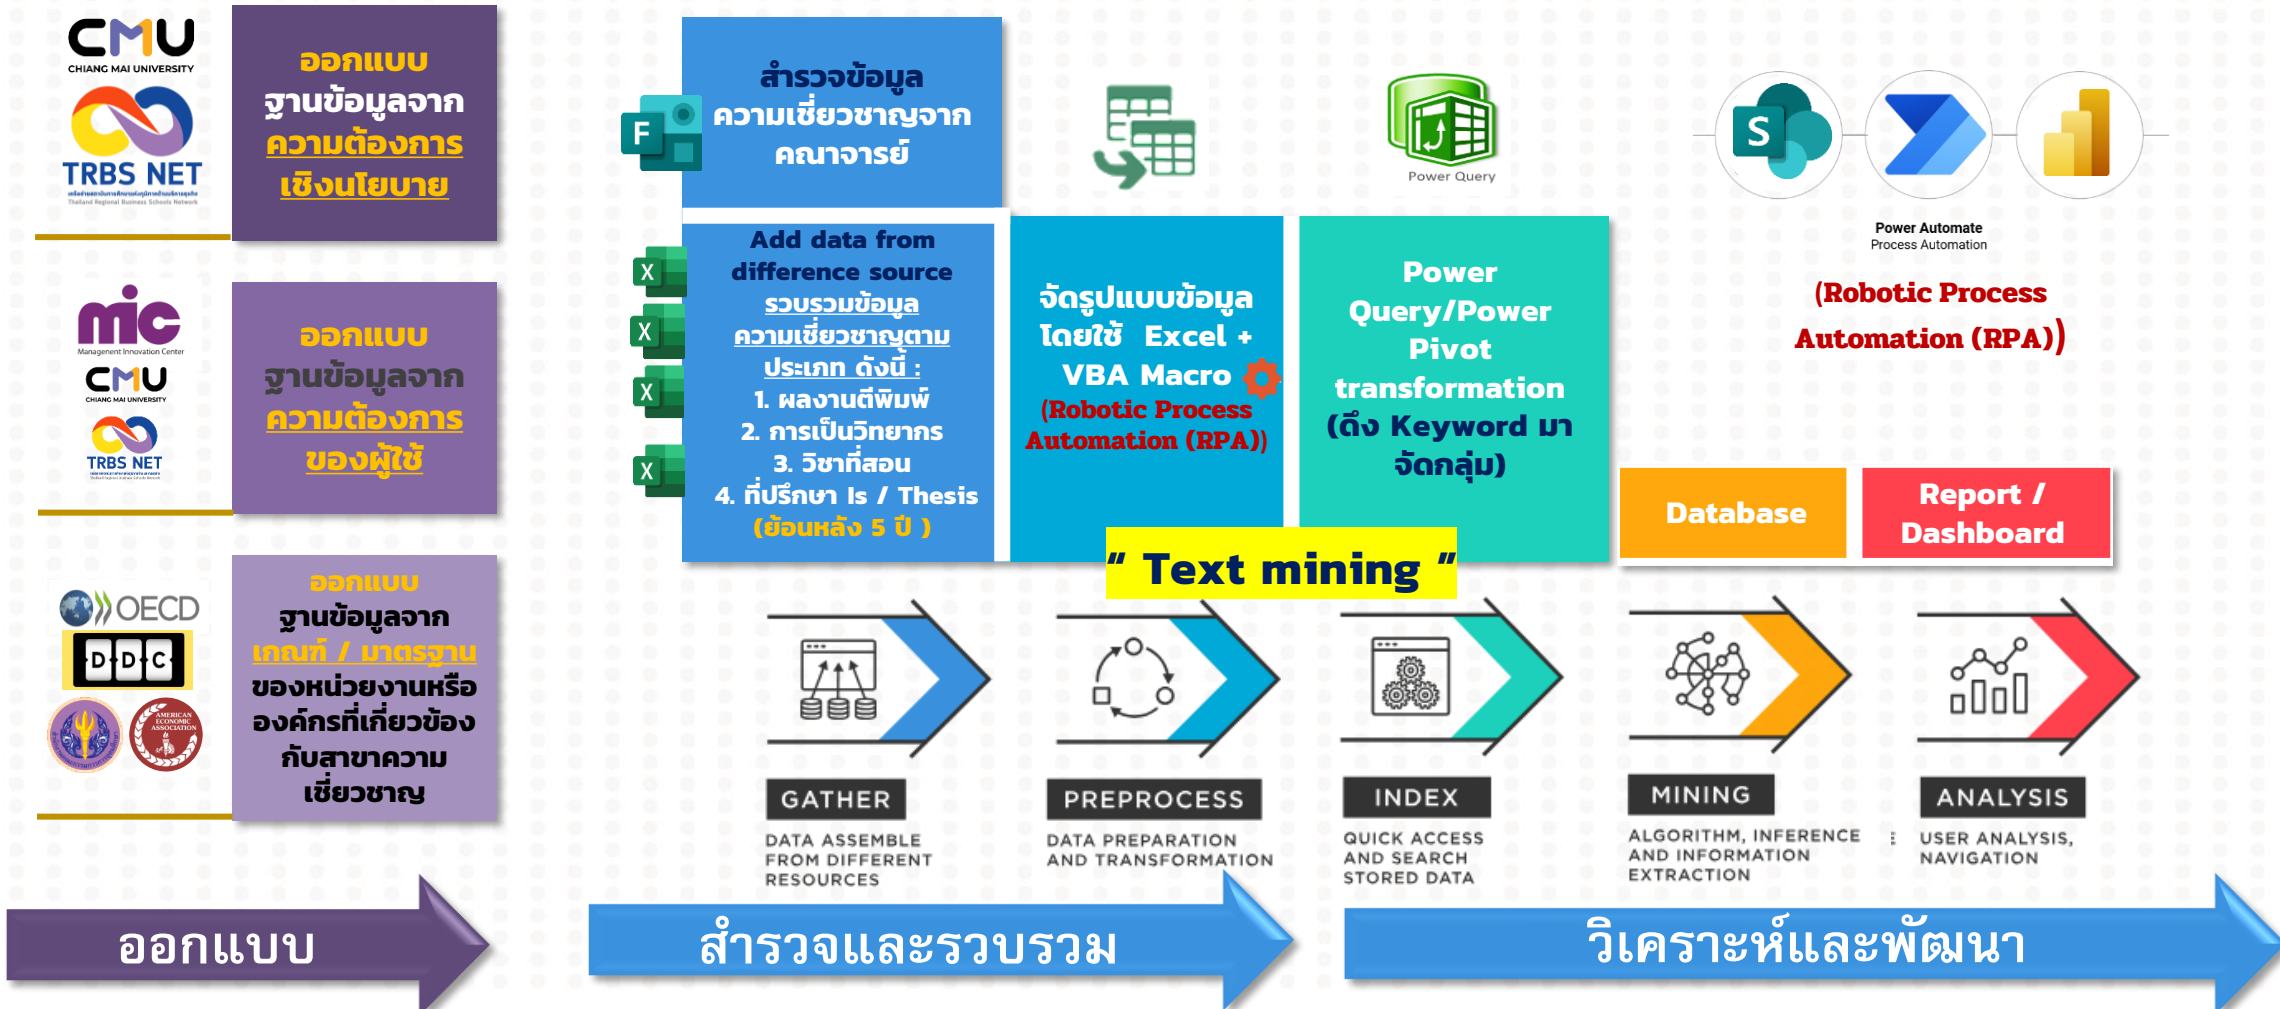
CMU
CHIANG MAI UNIVERSITY
TRBS NET
Thailand Regional Business Schools Network

ออกแบบ
ฐานข้อมูลจาก
ความต้องการ
เชิงนโยบาย

mic
Management Innovation Center
CMU
CHIANG MAI UNIVERSITY
TRBS NET

ออกแบบ
ฐานข้อมูลจาก
ความต้องการ
ของผู้ใช้

OECD
D·D·C

ออกแบบ
ฐานข้อมูลจาก
เกณฑ์ / มาตรฐาน
ของหน่วยงานหรือองค์กรที่เกี่ยวข้องกับสาขาความเชี่ยวชาญ

สำรวจข้อมูล
ความเชี่ยวชาญจาก
คณาจารย์

Add data from difference source
รวบรวมข้อมูล
ความเชี่ยวชาญตาม
ประเภท ดังนี้ :
1. ผลงานตีพิมพ์
2. การเป็นวิทยากร
3. วิชาที่สอน
4. ที่ปรึกษา Is / Thesis
(ย้อนหลัง 5 ปี )

จัดรูปแบบข้อมูล
โดยใช้ Excel +
VBA Macro
(Robotic Process
Automation (RPA))

Power Query

Power
Query/Power
Pivot
transformation
(ดึง Keyword มา
จัดกลุ่ม)

Power Automate
Process Automation

(Robotic Process
Automation (RPA))

Database

Report /
Dashboard

" Text mining "

GATHER
DATA ASSEMBLE FROM DIFFERENT RESOURCES

PREPROCESS
DATA PREPARATION AND TRANSFORMATION

INDEX
QUICK ACCESS AND SEARCH STORED DATA

MINING
ALGORITHM, INFERENCE AND INFORMATION EXTRACTION

ANALYSIS
USER ANALYSIS, NAVIGATION

ออกแบบ

สำรวจและรวบรวม

วิเคราะห์และพัฒนา